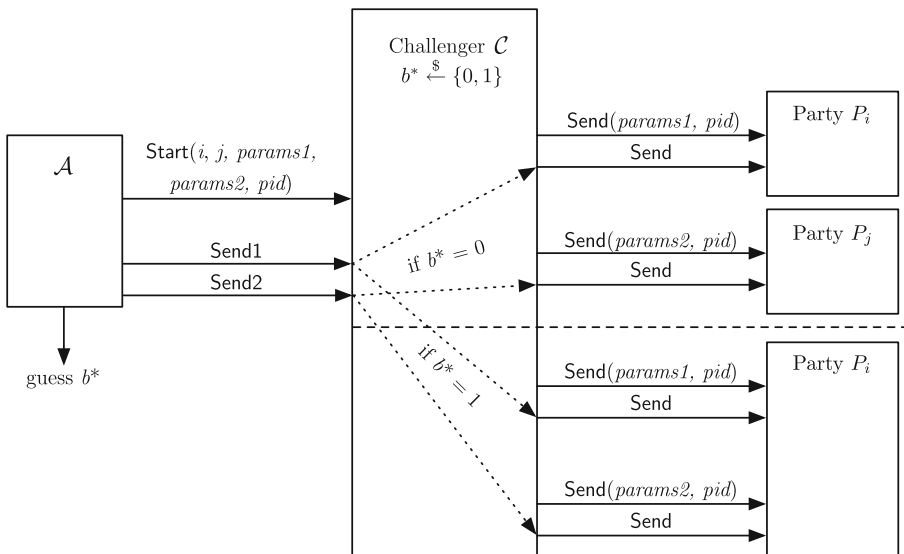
Challenger $\mathcal{C}$
$b^* \overset{\$}{\leftarrow} \{0,1\}$

$\mathcal{A}$

Start($i$, $j$, $params1$, $params2$, $pid$)

Send1

Send2

guess $b^*$

if $b^* = 0$

if $b^* = 1$

Send($params1$, $pid$)

Send

Party $P_i$

Send($params2$, $pid$)

Send

Party $P_j$

Send($params1$, $pid$)

Send

Party $P_i$

Send($params2$, $pid$)

Send